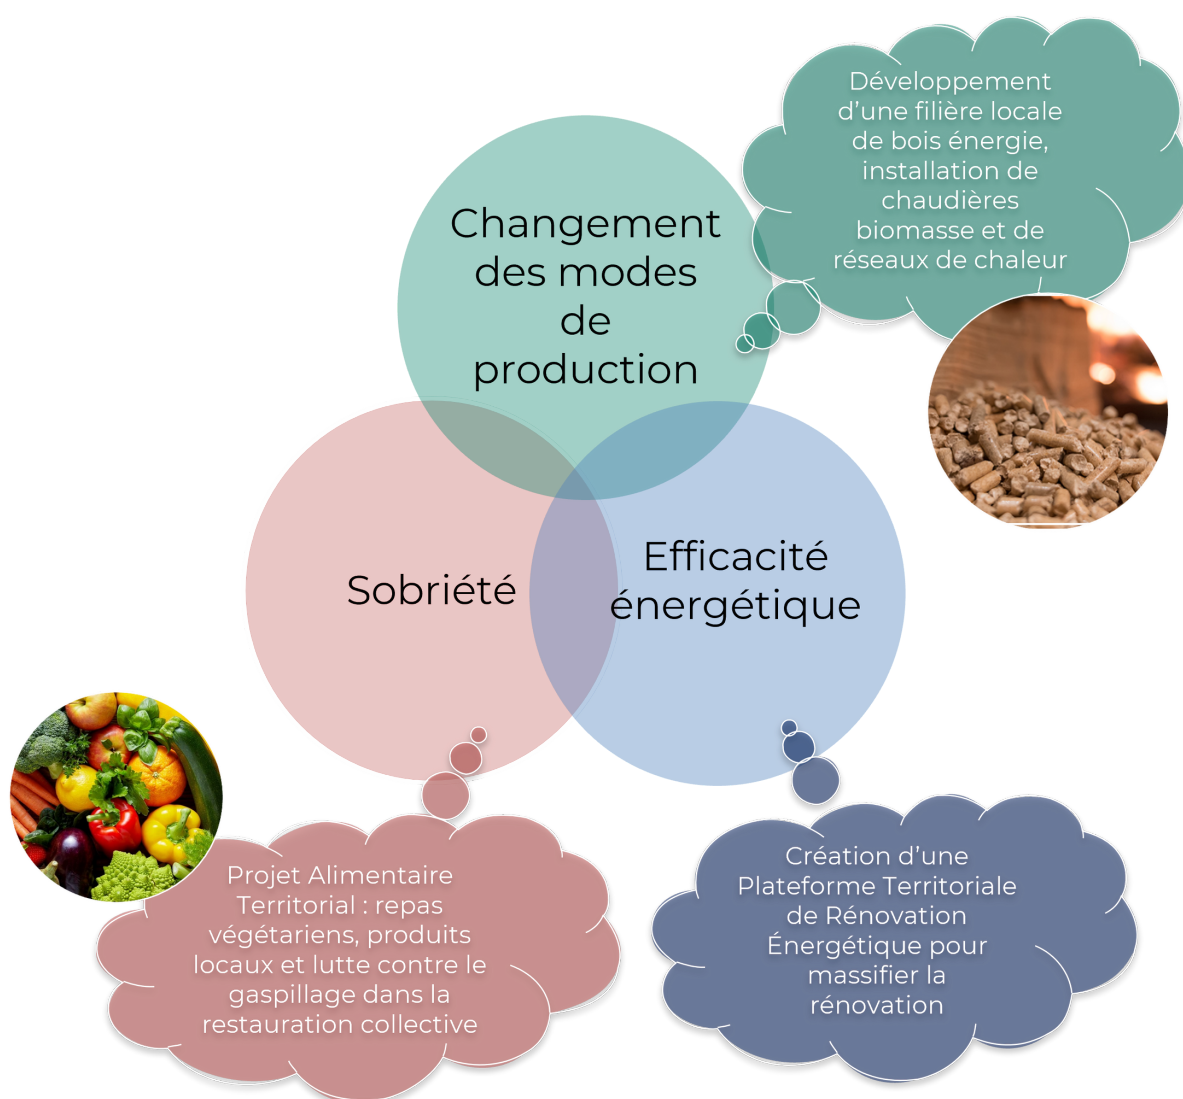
Développement d’une filière locale de bois énergie, installation de chaudières biomasse et de réseaux de chaleur

Changement des modes de production

Sobriété

Efficacité énergétique

Projet Alimentaire Territorial : repas végétariens, produits locaux et lutte contre le gaspillage dans la restauration collective

Création d’une Plateforme Territoriale de Rénovation Énergétique pour massifier la rénovation